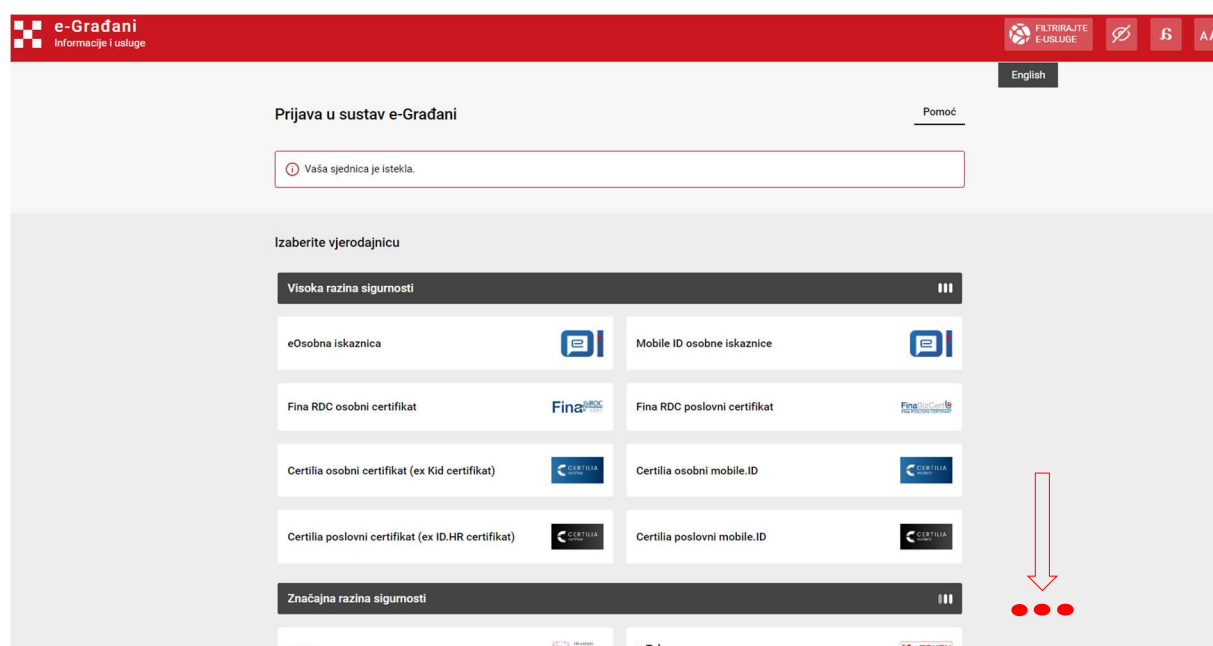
e-Građani
Informacije i usluge

FILTRIRAJTE E-USLUGE

A A

English

Prijava u sustav e-Građani

Pomoć

Vaša sjednica je istekla.

Izaberite vjerodajnicu

Visoka razina sigurnosti

eOsobna iskaznica

Mobile ID osobne iskaznice

Fina RDC osobni certifikat

Fina RDC

Fina RDC poslovni certifikat

FinaBizCert

Certilia osobni certifikat (ex Kid certifikat)

CERTILIA

Certilia osobni mobile.ID

CERTILIA

Certilia poslovni certifikat (ex ID.HR certifikat)

CERTILIA

Certilia poslovni mobile.ID

CERTILIA

Značajna razina sigurnosti